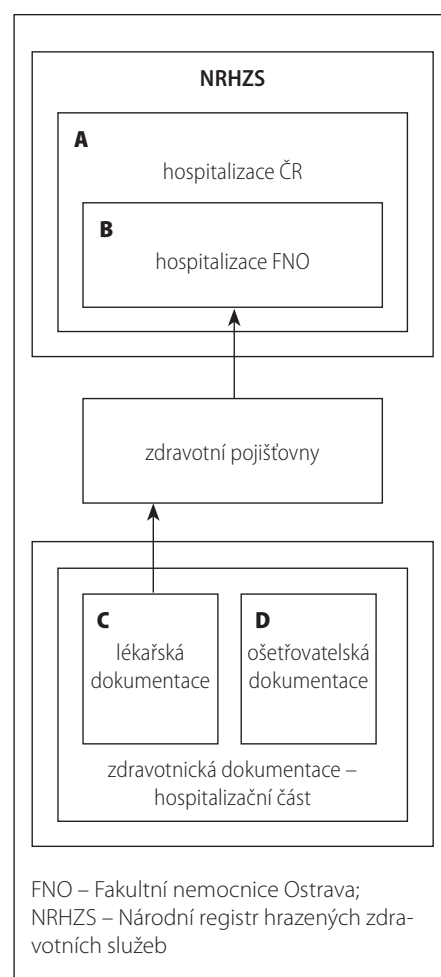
NRHZS

A
hospitalizace ČR

B
hospitalizace FNO

zdravotní pojišťovny

C
lékařská dokumentace

D
ošetřovatelská dokumentace

zdravotnická dokumentace – hospitalizační část

FNO – Fakultní nemocnice Ostrava; NRHZS – Národní registr hrazených zdravotních služeb